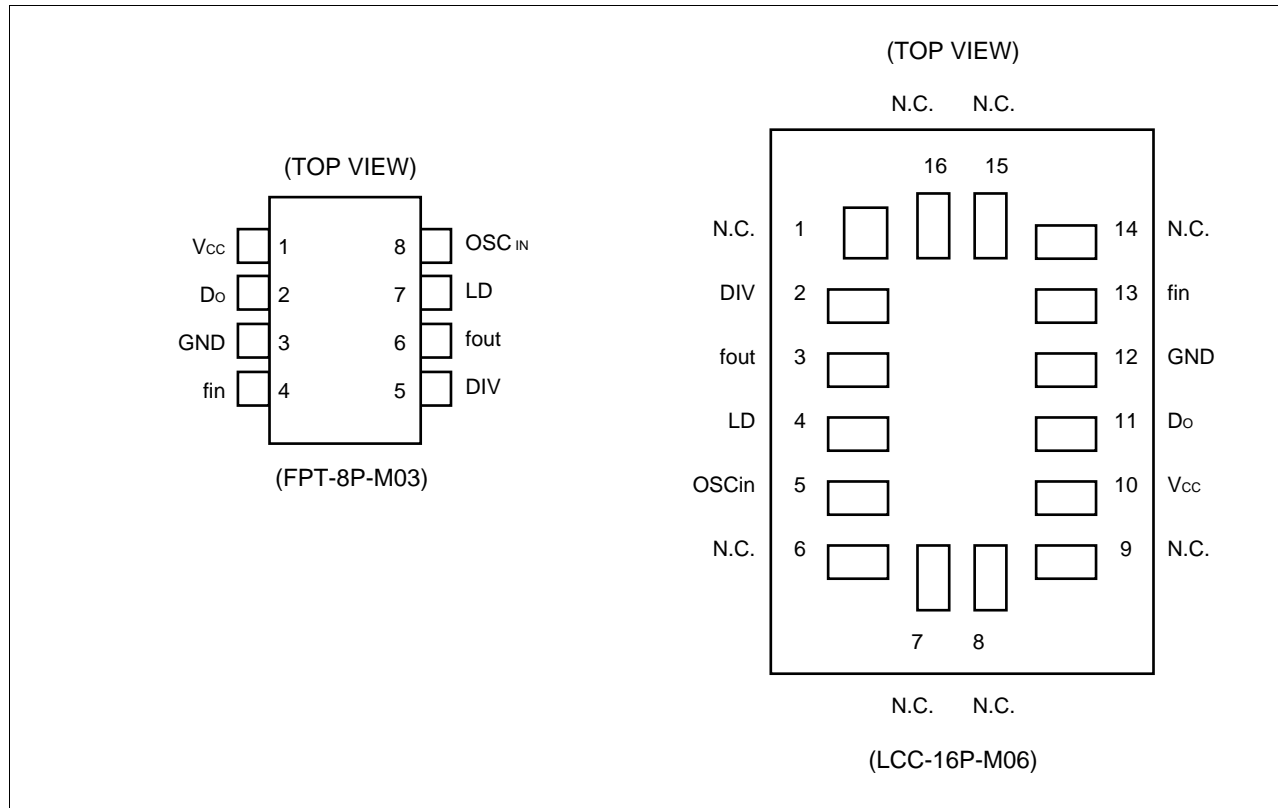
(TOP VIEW)

$V_{CC}$ 1
$D_O$ 2
GND 3
fin 4

8 $OSC_{IN}$
7 LD
6 fout
5 DIV

(FPT-8P-M03)

(TOP VIEW)

N.C. N.C.

16 15

N.C. 1
DIV 2
fout 3
LD 4
OSCin 5
N.C. 6

14 N.C.
13 fin
12 GND
11 $D_O$
10 $V_{CC}$
9 N.C.

7 8

N.C. N.C.

(LCC-16P-M06)